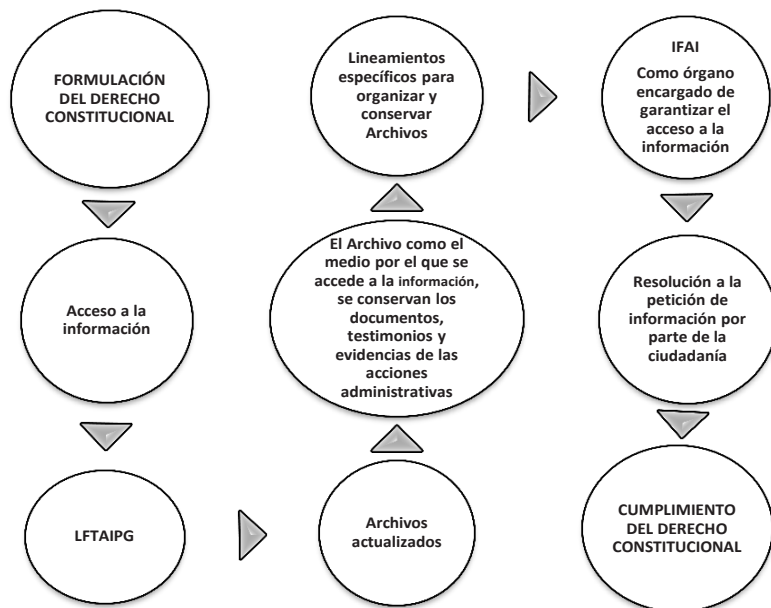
FORMULACIÓN DEL DERECHO CONSTITUCIONAL

Acceso a la información

LFTAIPG

Archivos actualizados

El Archivo como el medio por el que se accede a la información, se conservan los documentos, testimonios y evidencias de las acciones administrativas

Lineamientos específicos para organizar y conservar Archivos

IFAI
Como órgano encargado de garantizar el acceso a la información

Resolución a la petición de información por parte de la ciudadanía

CUMPLIMIENTO DEL DERECHO CONSTITUCIONAL